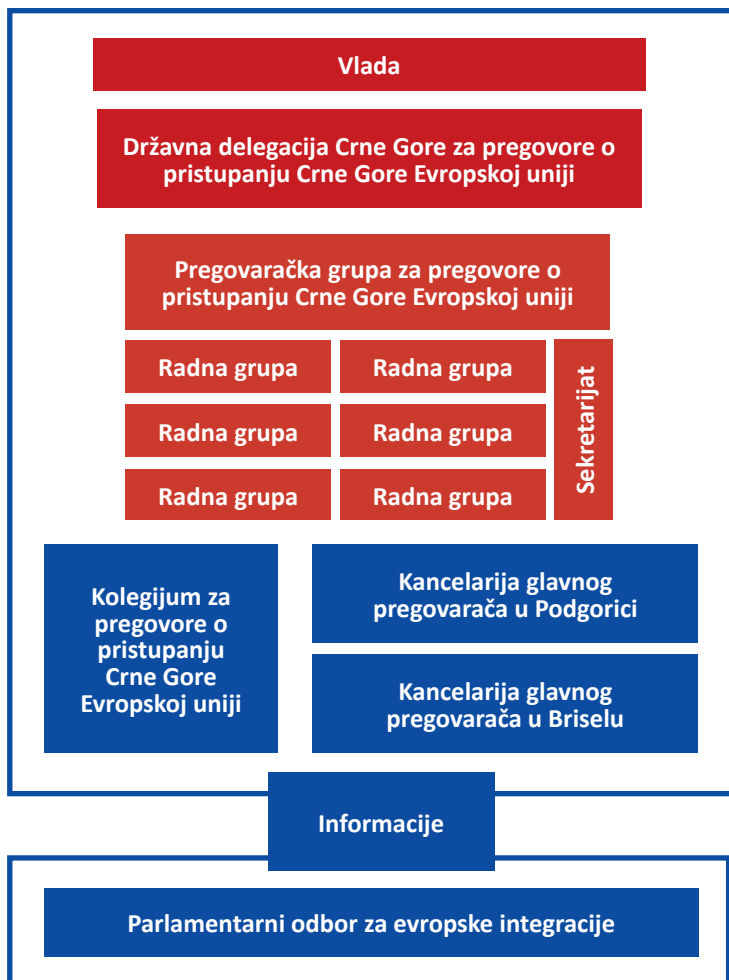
Vlada

Državna delegacija Crne Gore za pregovore o pristupanju Crne Gore Evropskoj uniji

Pregovaračka grupa za pregovore o pristupanju Crne Gore Evropskoj uniji

Radna grupa

Radna grupa

Radna grupa

Radna grupa

Radna grupa

Radna grupa

Sekretarijat

Kolegijum za pregovore o pristupanju Crne Gore Evropskoj uniji

Kancelarija glavnog pregovarača u Podgorici

Kancelarija glavnog pregovarača u Briselu

Informacije

Parlamentarni odbor za evropske integracije